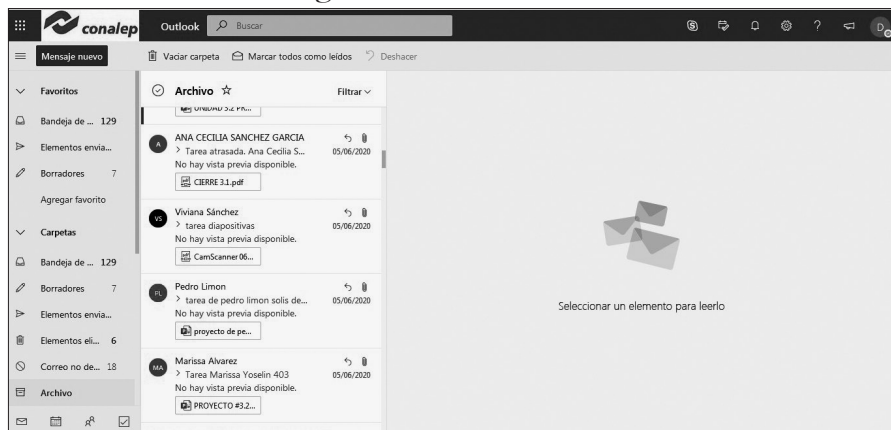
conalep
Outlook
Buscar
Mensaje nuevo
Vaciar carpeta
Marcar todos como leídos
Deshacer
Favoritos
Bandeja de ... 129
Elementos envia...
Borradores 7
Agregar favorito
Carpetas
Bandeja de ... 129
Borradores 7
Elementos envia...
Elementos eli... 6
Correo no de... 18
Archivo

Archivo ☆
Filtrar
UNIDAD 3.2 PR...

A
ANA CECILIA SANCHEZ GARCIA
> Tarea atrasada. Ana Cecilia S... 05/06/2020
No hay vista previa disponible.
CIERRE 3.1.pdf

VS
Viviana Sánchez
> tarea diapositivas 05/06/2020
No hay vista previa disponible.
CamScanner 06...

PL
Pedro Limon
> tarea de pedro limon solis de... 05/06/2020
No hay vista previa disponible.
proyecto de pe...

MA
Marissa Alvarez
> Tarea Marissa Yoselin 403 05/06/2020
No hay vista previa disponible.
PROYECTO #3.2...

Seleccionar un elemento para leerlo